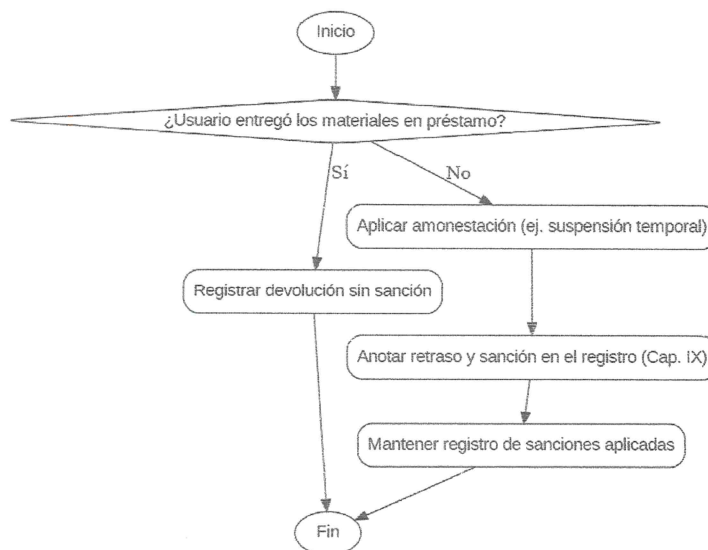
Inicio

¿Usuario entregó los materiales en préstamo?

Sí

No

Aplicar amonestación (ej. suspensión temporal)

Registrar devolución sin sanción

Anotar retraso y sanción en el registro (Cap. IX)

Mantener registro de sanciones aplicadas

Fin